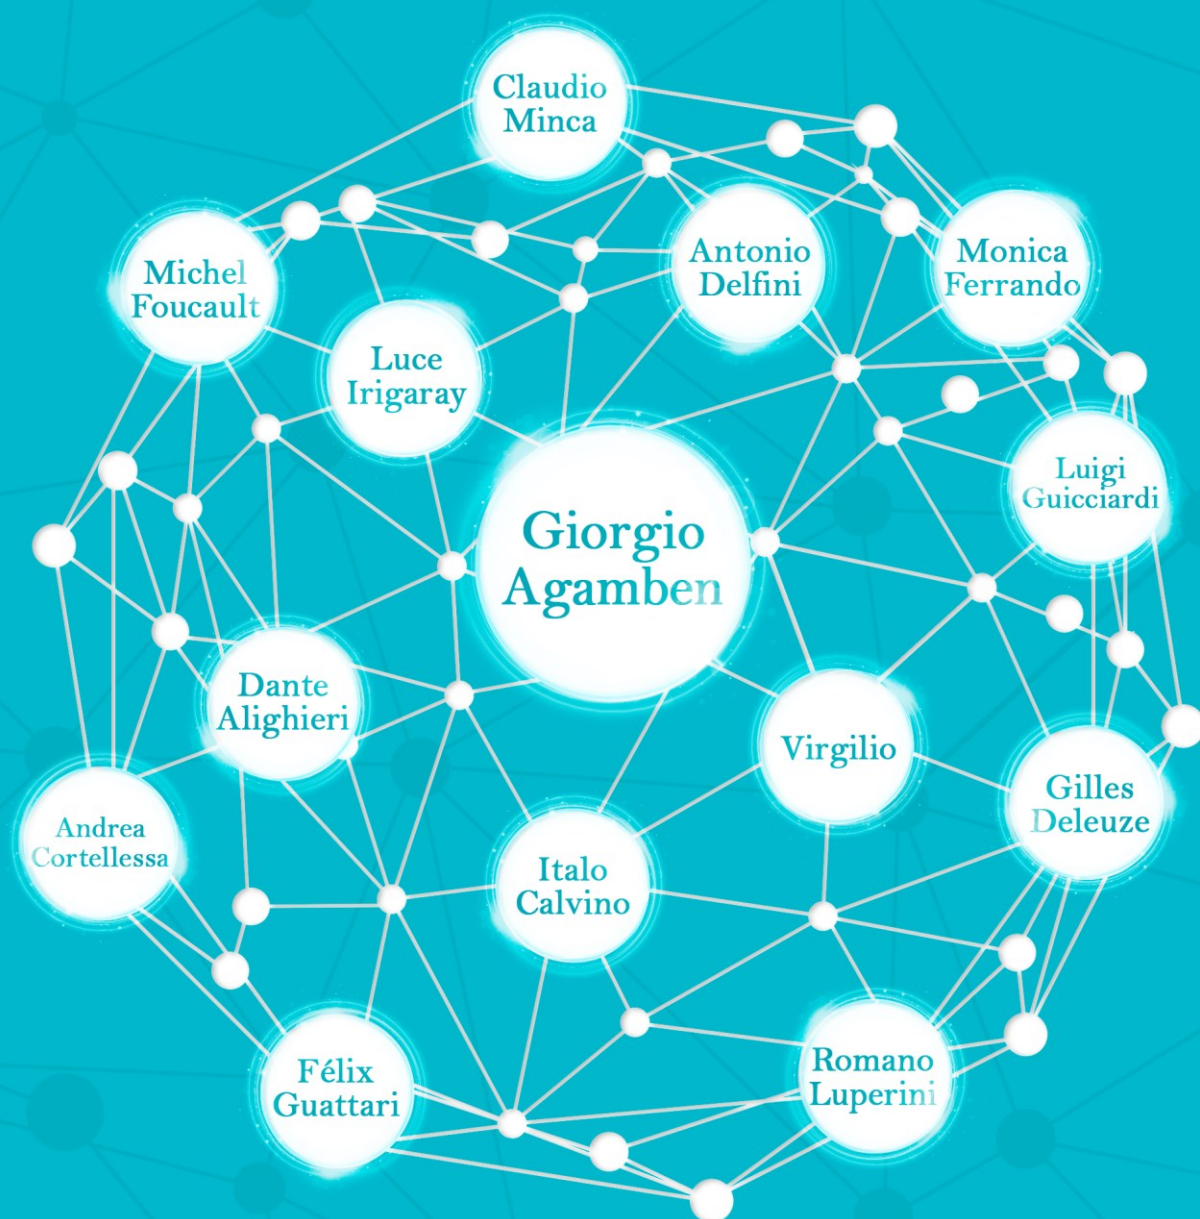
Claudio Minca

Michel Foucault

Antonio Delfini

Monica Ferrando

Luce Irigaray

Luigi Guicciardi

Giorgio Agamben

Dante Alighieri

Virgilio

Gilles Deleuze

Andrea Cortellessa

Italo Calvino

Félix Guattari

Romano Luperini